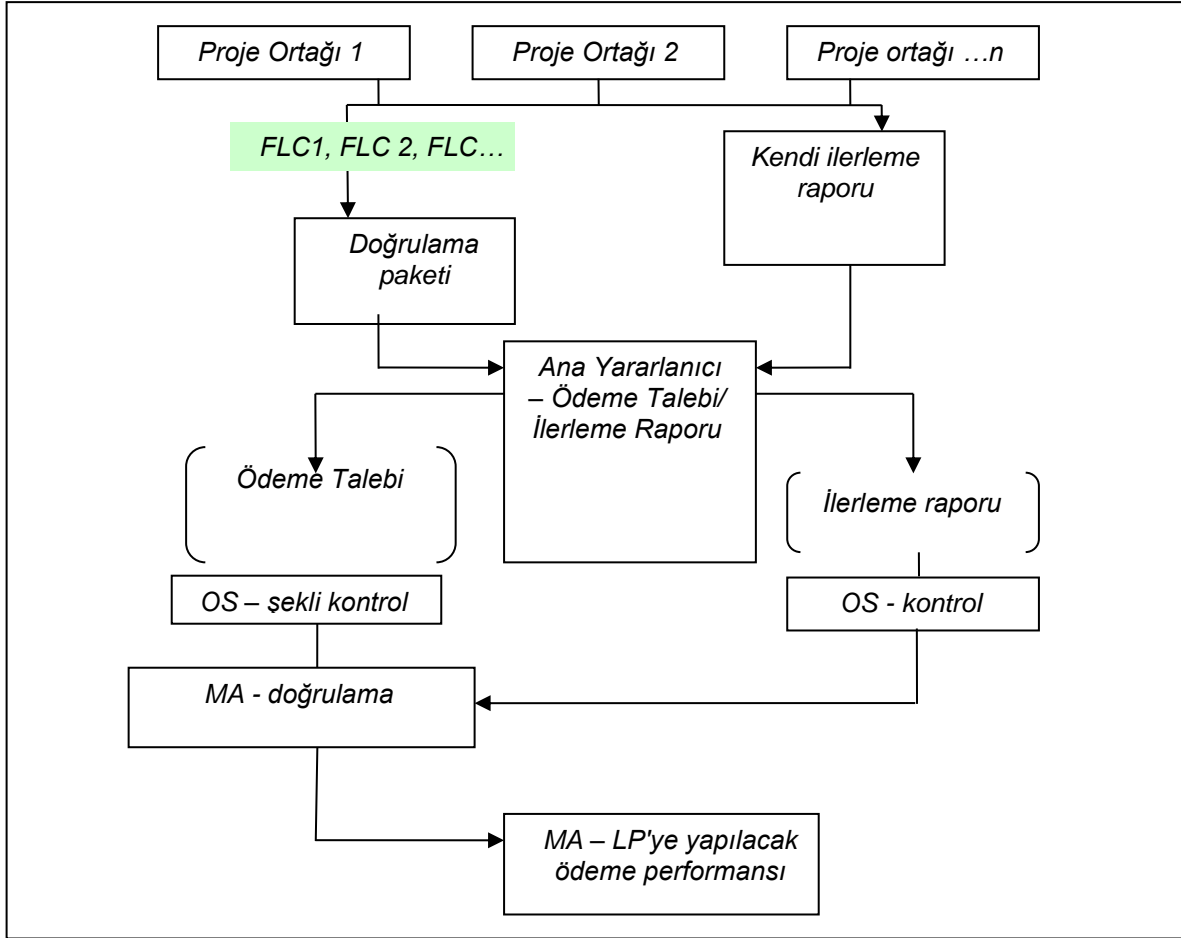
Proje Ortağı 1

Proje Ortağı 2

Proje ortağı …n

FLC1, FLC 2, FLC…

Kendi ilerleme raporu

Doğrulama paketi

Ana Yararlanıcı – Ödeme Talebi/ İlerleme Raporu

Ödeme Talebi

İlerleme raporu

OS – şekli kontrol

OS - kontrol

MA - doğrulama

MA – LP'ye yapılacak ödeme performansı